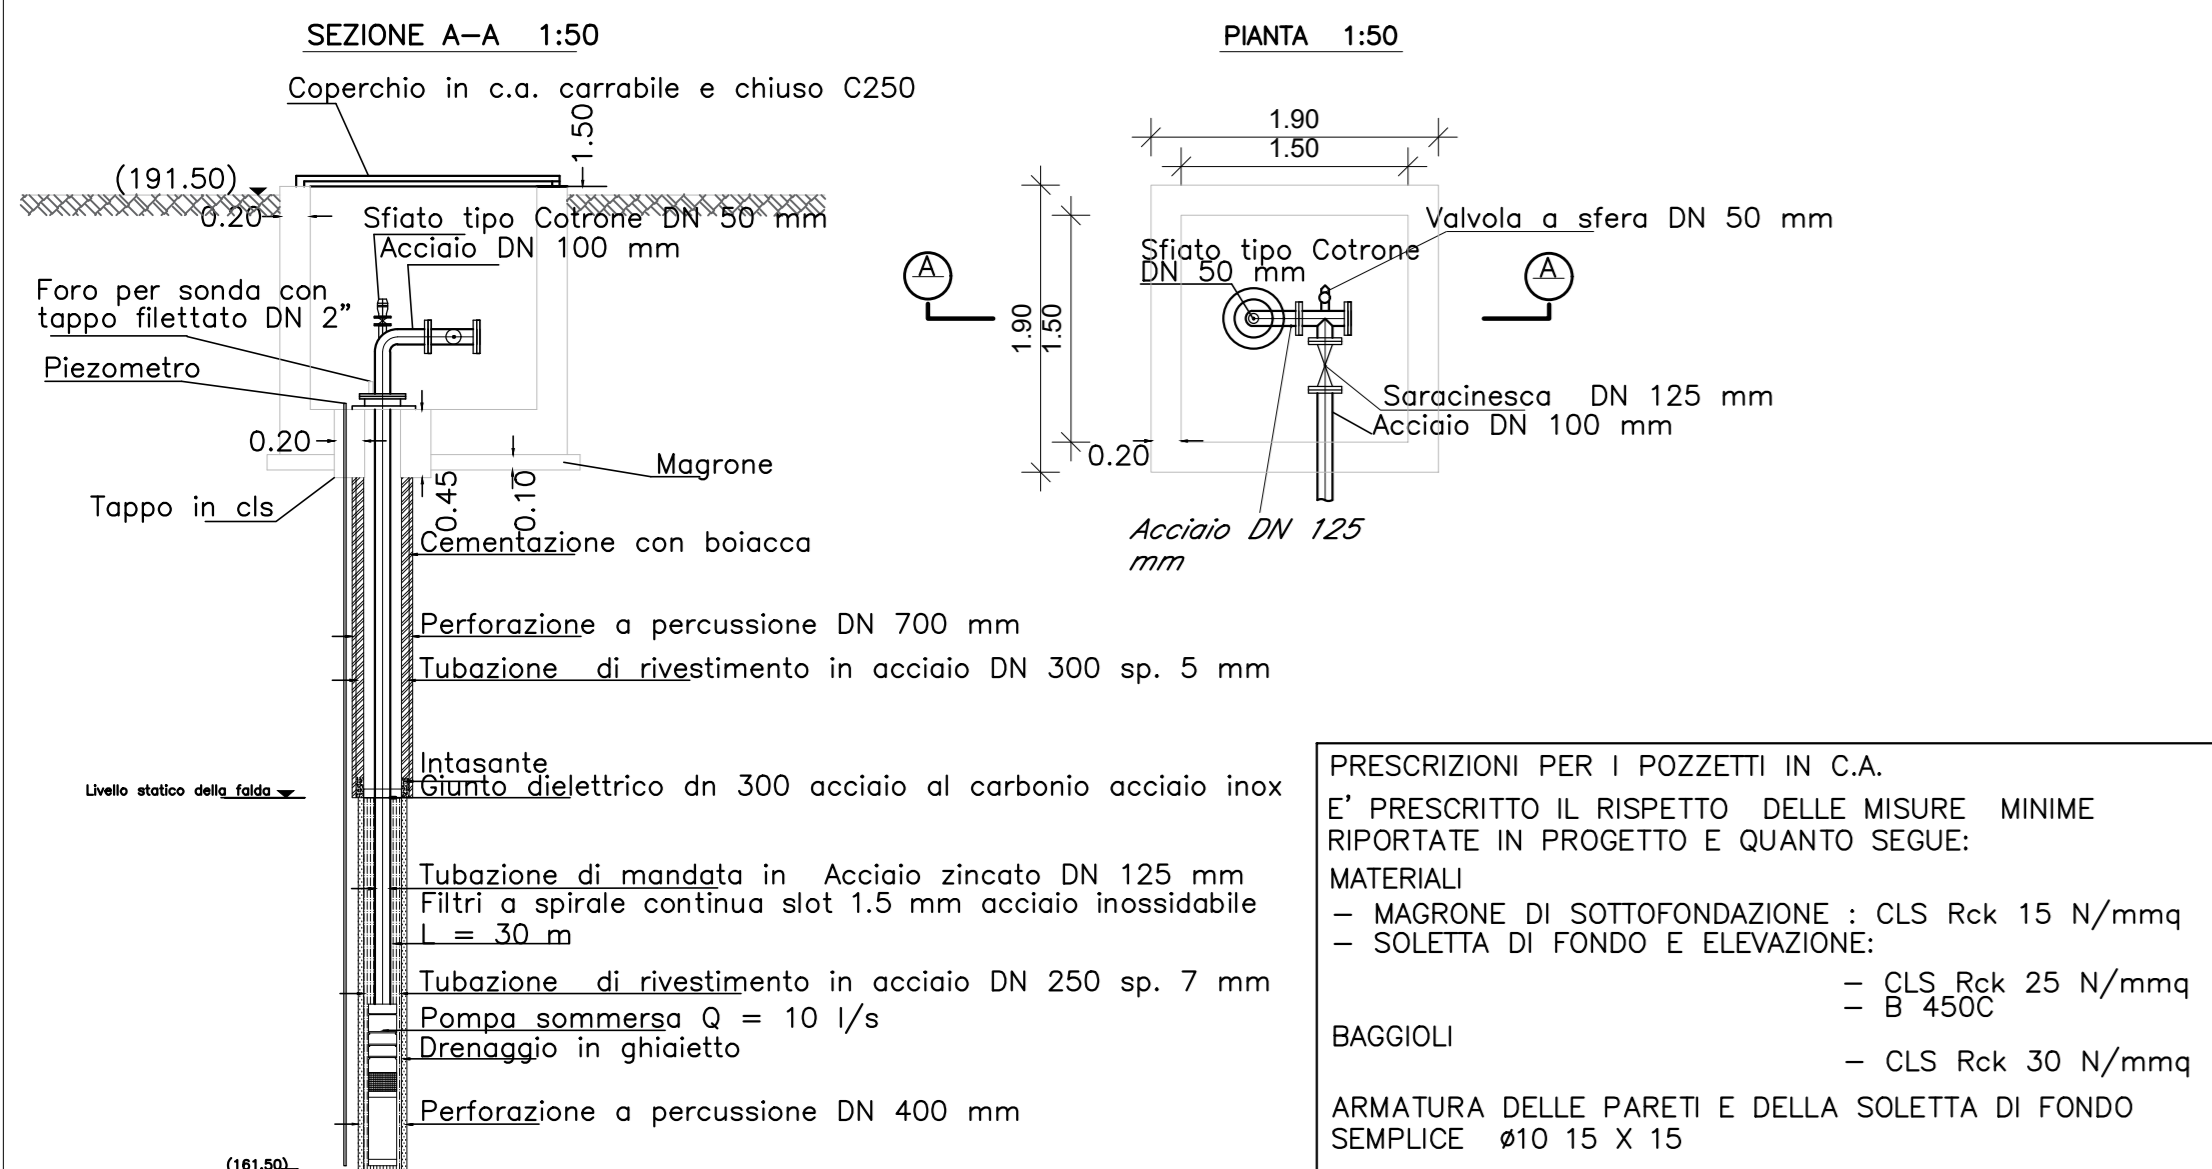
SEZIONE A–A 1:50

Coperchio in c.a. carrabile e chiuso C250

1.50

(191.50)

0.20

Sfiato tipo Cotrone DN 50 mm

Acciaio DN 100 mm

Foro per sonda con tappo filettato DN 2"

Piezometro

0.20

Magrone

Tappo in cls

0.45

0.10

Cementazione con boiacca

Perforazione a percussione DN 700 mm

Tubazione di rivestimento in acciaio DN 300 sp. 5 mm

Intasante

Livello statico della falda

Giunto dielettrico dn 300 acciaio al carbonio acciaio inox

Tubazione di mandata in Acciaio zincato DN 125 mm

Filtri a spirale continua slot 1.5 mm acciaio inossidabile L = 30 m

Tubazione di rivestimento in acciaio DN 250 sp. 7 mm

Pompa sommersa Q = 10 l/s

Drenaggio in ghiaietto

Perforazione a percussione DN 400 mm

(161.50)

PIANTA 1:50

1.90

1.50

Valvola a sfera DN 50 mm

Sfiato tipo Cotrone DN 50 mm

A

A

1.90

1.50

Saracinesca DN 125 mm

Acciaio DN 100 mm

0.20

Acciaio DN 125 mm

PRESCRIZIONI PER I POZZETTI IN C.A.

E' PRESCRITTO IL RISPETTO DELLE MISURE MINIME RIPORTATE IN PROGETTO E QUANTO SEGUE:

MATERIALI

– MAGRONE DI SOTTOFONDAZIONE : CLS Rck 15 N/mmq

– SOLETTA DI FONDO E ELEVAZIONE:

– CLS Rck 25 N/mmq

– B 450C

BAGGIOLI

– CLS Rck 30 N/mmq

ARMATURA DELLE PARETI E DELLA SOLETTA DI FONDO SEMPLICE ø10 15 X 15